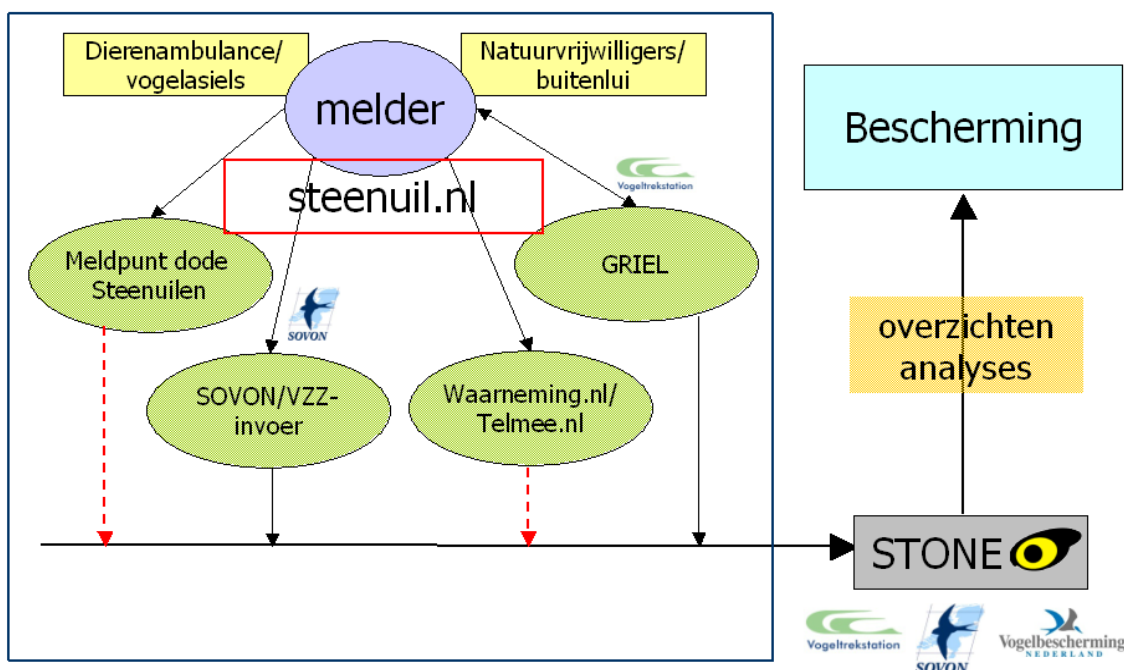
Dierenambulance/
vogelasiels

melder

Natuurvrijwilligers/
buitenlui

steenuil.nl

Vogeltrekstation

Meldpunt dode Steenuilen

GRIEL

SOVON

SOVON/VZZ-invoer

Waarneming.nl/
Telmee.nl

Bescherming

overzichten
analyses

STONE

Vogeltrekstation

SOVON

Vogelbescherming
NEDERLAND